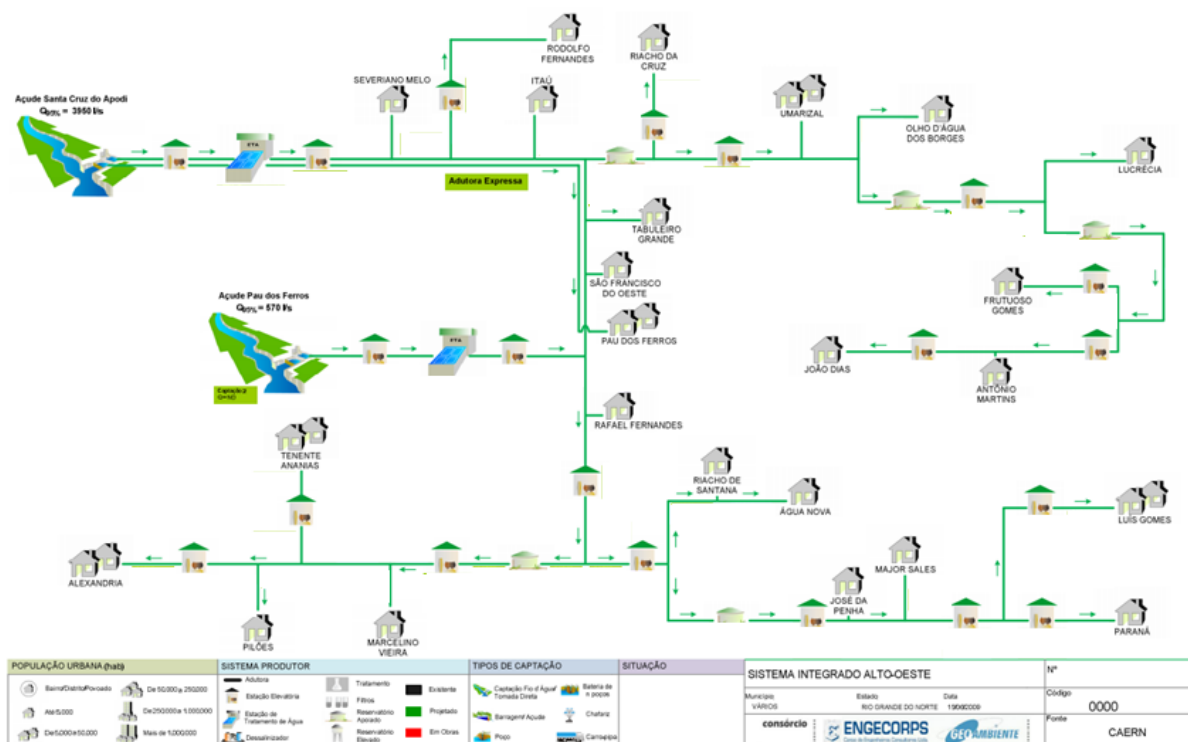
Açude Santa Cruz do Apodi
$Q_{90\%}$ = 3950 l/s

ETA

SEVERIANO MELO

RODOLFO FERNANDES

ITAÚ

RIACHO DA CRUZ

UMARIZAL

OLHO D'ÁGUA DOS BORGES

LUCRÉCIA

Adutora Expressa

TABULEIRO GRANDE

SÃO FRANCISCO DO OESTE

PAU DOS FERROS

Açude Pau dos Ferros
$Q_{90\%}$ = 570 l/s

ETA

Captação
Q= ND

FRUTUOSO GOMES

JOÃO DIAS

ANTÔNIO MARTINS

RAFAEL FERNANDES

TENENTE ANANIAS

RIACHO DE SANTANA

ÁGUA NOVA

LUÍS GOMES

ALEXANDRIA

MAJOR SALES

JOSÉ DA PENHA

PILÕES

MARCELINO VIEIRA

PARANÁ

POPULAÇÃO URBANA (hab)
Bairro/Distrito/Povoado
De 50.000 a 250.000
Até 5.000
De 250.000 a 1.000.000
De 5.000 a 50.000
Mais de 1.000.000

SISTEMA PRODUTOR
Adutora
Estação Elevatória
Estação de Tratamento de Água
Dessalinizador
Tratamento
Filtros
Reservatório Apoiado
Reservatório Elevado
Existente
Projetado
Em Obras

TIPOS DE CAPTAÇÃO
Captação Fio d'Água/ Tomada Direta
Barragem/ Açude
Poço
Bateria de n poços
Chafariz
Carro-pipa

SITUAÇÃO

SISTEMA INTEGRADO ALTO-OESTE
Município
VÁRIOS
Estado
RIO GRANDE DO NORTE
Data
19/06/2009
Nº
Código
0000
Fonte
CAERN
consórcio
ENGECORPS
GEOAMBIENTE